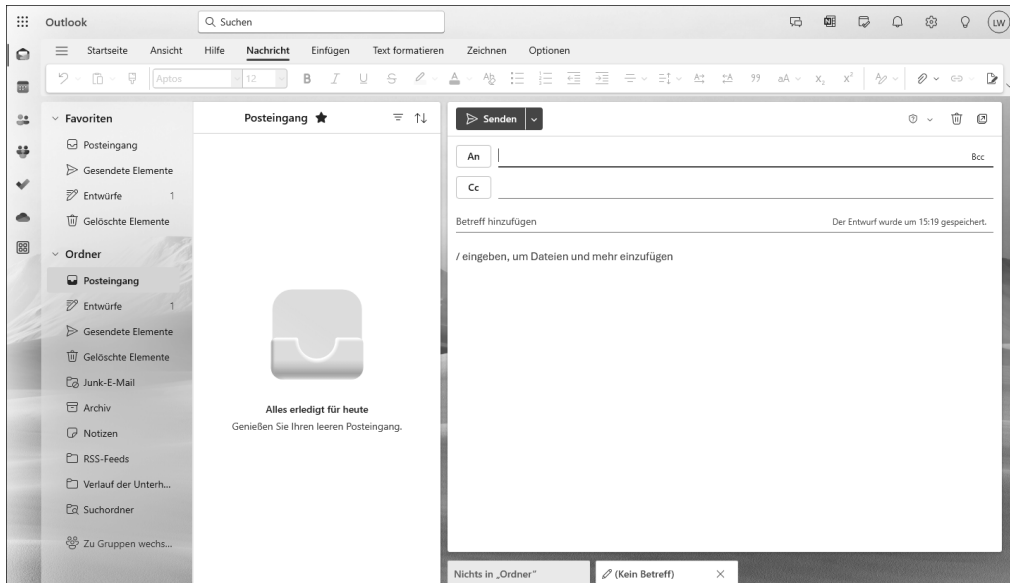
Outlook

Suchen

LW

Startseite Ansicht Hilfe Nachricht Einfügen Text formatieren Zeichnen Optionen

Aptos 12

Favoriten

Posteingang

Gesendete Elemente

Entwürfe 1

Gelöschte Elemente

Ordner

Posteingang

Entwürfe 1

Gesendete Elemente

Gelöschte Elemente

Junk-E-Mail

Archiv

Notizen

RSS-Feeds

Verlauf der Unterh...

Suchordner

Zu Gruppen wechs...

Posteingang

Alles erledigt für heute

Genießen Sie Ihren leeren Posteingang.

Senden

An

Bcc

Cc

Betreff hinzufügen

Der Entwurf wurde um 15:19 gespeichert.

/ eingeben, um Dateien und mehr einzufügen

Nichts in „Ordner"

(Kein Betreff)